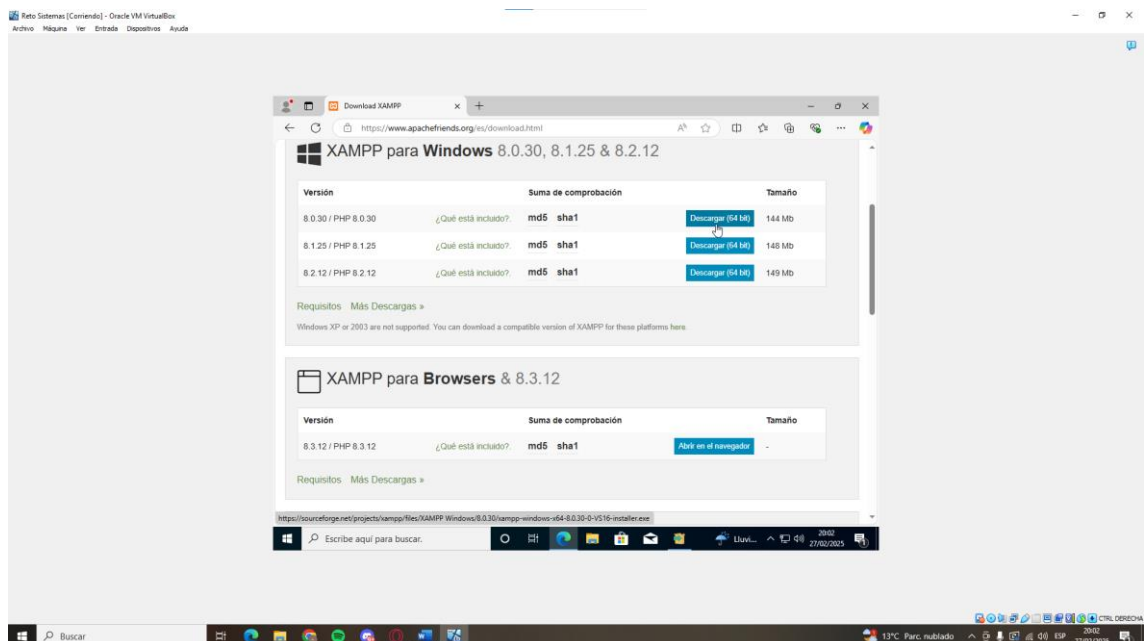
Reto Sistemas [Corriendo] - Oracle VM VirtualBox
Archivo Máquina Ver Entrada Dispositivos Ayuda

Download XAMPP

https://www.apachefriends.org/es/download.html

XAMPP para Windows 8.0.30, 8.1.25 & 8.2.12

| Versión | | Suma de comprobación | | Tamaño |
|---|---|---|---|---|
| 8.0.30 / PHP 8.0.30 | ¿Qué está incluido?. | md5 sha1 | Descargar (64 bit) | 144 Mb |
| 8.1.25 / PHP 8.1.25 | ¿Qué está incluido?. | md5 sha1 | Descargar (64 bit) | 148 Mb |
| 8.2.12 / PHP 8.2.12 | ¿Qué está incluido?. | md5 sha1 | Descargar (64 bit) | 149 Mb |

Requisitos Más Descargas »

Windows XP or 2003 are not supported. You can download a compatible version of XAMPP for these platforms here.

XAMPP para Browsers & 8.3.12

| Versión | | Suma de comprobación | | Tamaño |
|---|---|---|---|---|
| 8.3.12 / PHP 8.3.12 | ¿Qué está incluido?. | md5 sha1 | Abrir en el navegador | - |

Requisitos Más Descargas »

https://sourceforge.net/projects/xampp/files/XAMPP Windows/8.0.30/xampp-windows-x64-8.0.30-0-VS16-installer.exe

Escribe aquí para buscar.

Lluvi...

20:02
27/02/2025

CTRL DERECHA

Buscar

13°C Parc. nublado

ESP

20:02
27/02/2025